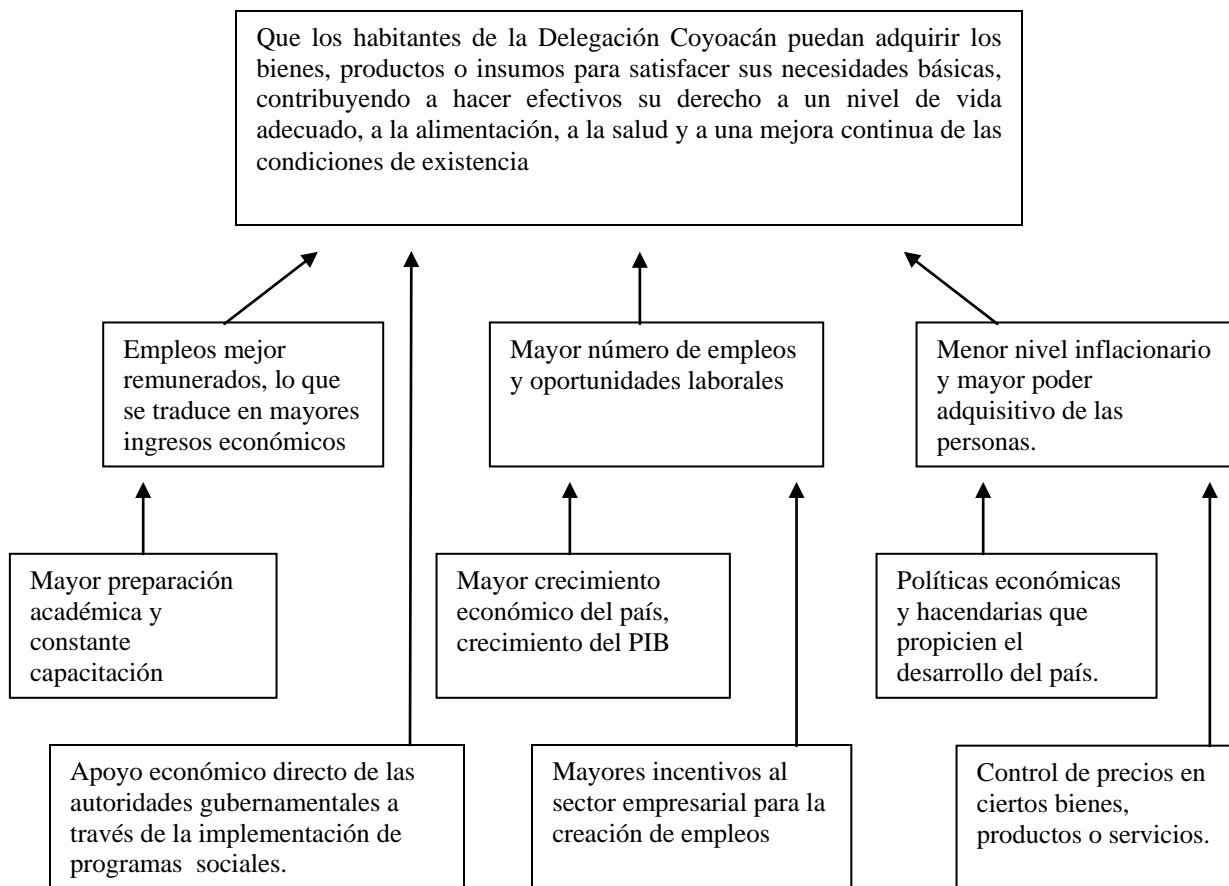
Que los habitantes de la Delegación Coyoacán puedan adquirir los bienes, productos o insumos para satisfacer sus necesidades básicas, contribuyendo a hacer efectivos su derecho a un nivel de vida adecuado, a la alimentación, a la salud y a una mejora continua de las condiciones de existencia

Empleos mejor remunerados, lo que se traduce en mayores ingresos económicos

Mayor número de empleos y oportunidades laborales

Menor nivel inflacionario y mayor poder adquisitivo de las personas.

Mayor preparación académica y constante capacitación

Mayor crecimiento económico del país, crecimiento del PIB

Políticas económicas y hacendarias que propicien el desarrollo del país.

Apoyo económico directo de las autoridades gubernamentales a través de la implementación de programas sociales.

Mayores incentivos al sector empresarial para la creación de empleos

Control de precios en ciertos bienes, productos o servicios.